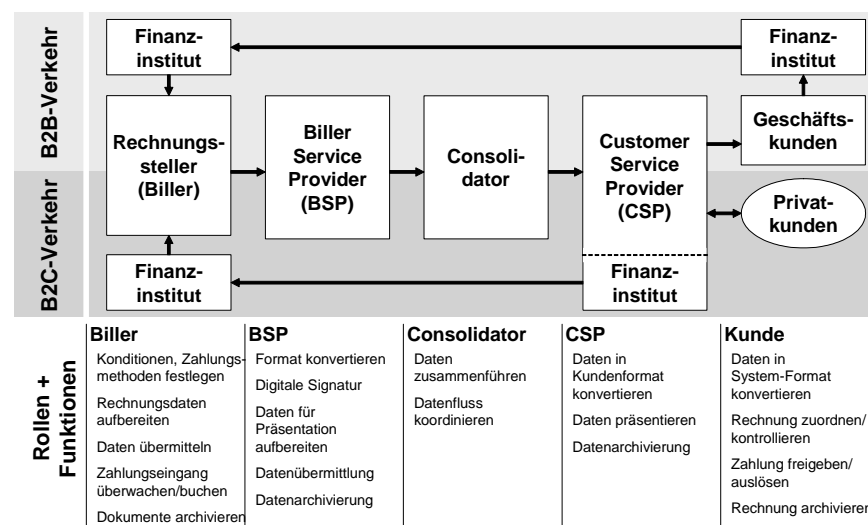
B2B-Verkehr

B2C-Verkehr

Finanzinstitut

Finanzinstitut

Rechnungssteller (Biller)

Biller Service Provider (BSP)

Consolidator

Customer Service Provider (CSP)

Geschäftskunden

Privatkunden

Finanzinstitut

Finanzinstitut

Rollen + Funktionen

Biller
Konditionen, Zahlungsmethoden festlegen
Rechnungsdaten aufbereiten
Daten übermitteln
Zahlungseingang überwachen/buchen
Dokumente archivieren

BSP
Format konvertieren
Digitale Signatur
Daten für Präsentation aufbereiten
Datenübermittlung
Datenarchivierung

Consolidator
Daten zusammenführen
Datenfluss koordinieren

CSP
Daten in Kundenformat konvertieren
Daten präsentieren
Datenarchivierung

Kunde
Daten in System-Format konvertieren
Rechnung zuordnen/ kontrollieren
Zahlung freigeben/ auslösen
Rechnung archivieren